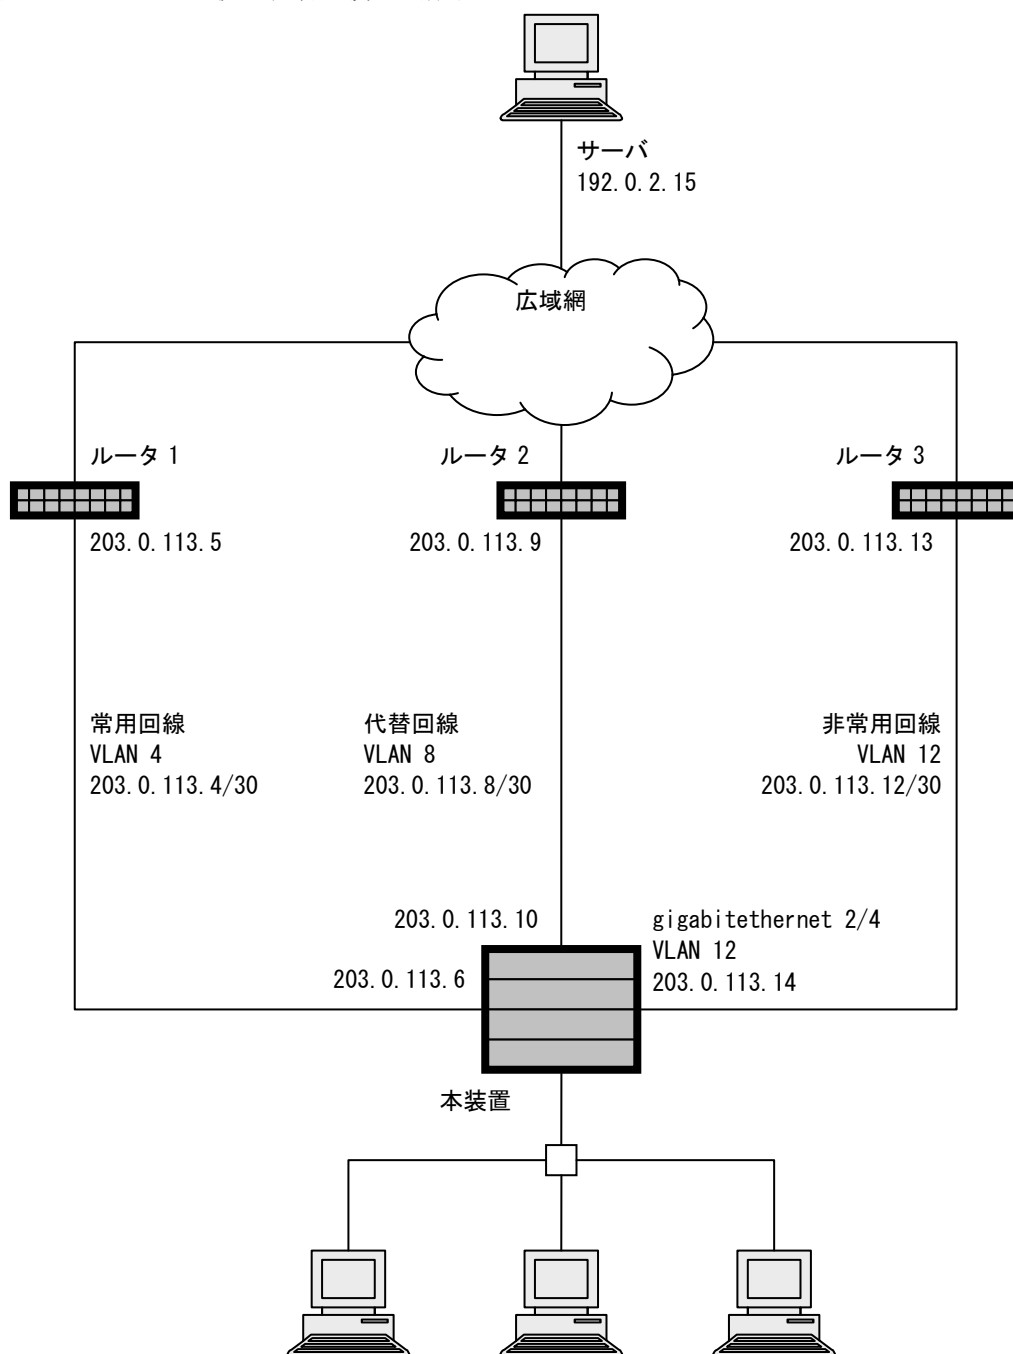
サーバ
192.0.2.15

広域網

ルータ 1
203.0.113.5

ルータ 2
203.0.113.9

ルータ 3
203.0.113.13

常用回線
VLAN 4
203.0.113.4/30

代替回線
VLAN 8
203.0.113.8/30

非常用回線
VLAN 12
203.0.113.12/30

203.0.113.10

gigabitethernet 2/4
VLAN 12
203.0.113.14

203.0.113.6

本装置